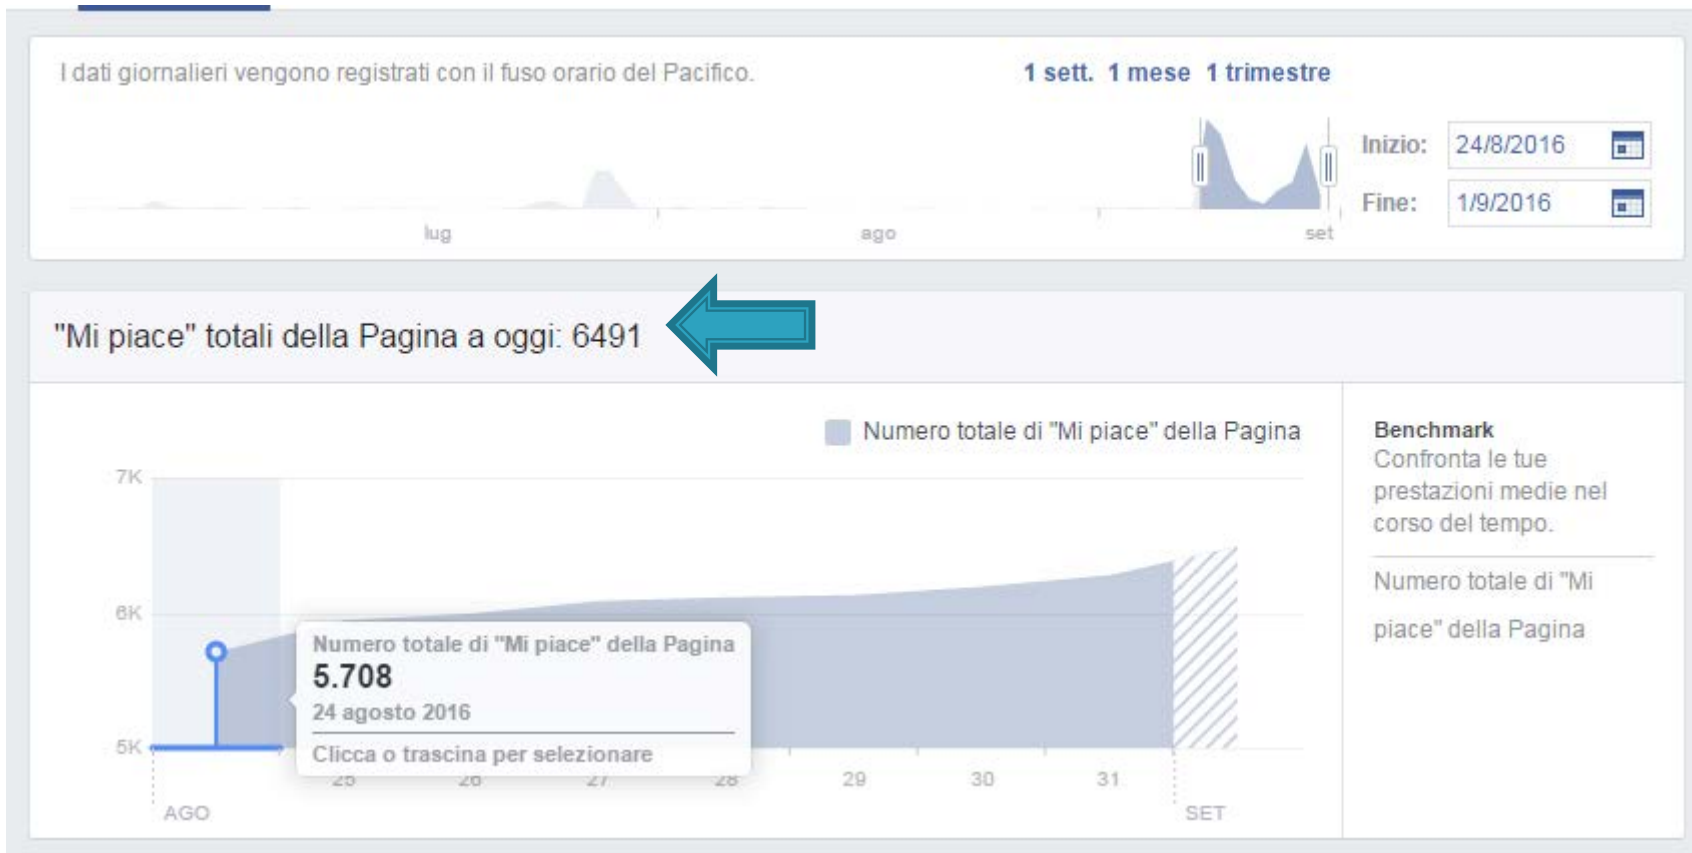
I dati giornalieri vengono registrati con il fuso orario del Pacifico.

1 sett. 1 mese 1 trimestre

Inizio: 24/8/2016

Fine: 1/9/2016

lug ago set

"Mi piace" totali della Pagina a oggi: 6491

Numero totale di "Mi piace" della Pagina

7K

6K

5K

Numero totale di "Mi piace" della Pagina
5.708
24 agosto 2016
Clicca o trascina per selezionare

25 26 27 28 29 30 31

AGO SET

Benchmark
Confronta le tue prestazioni medie nel corso del tempo.

Numero totale di "Mi piace" della Pagina